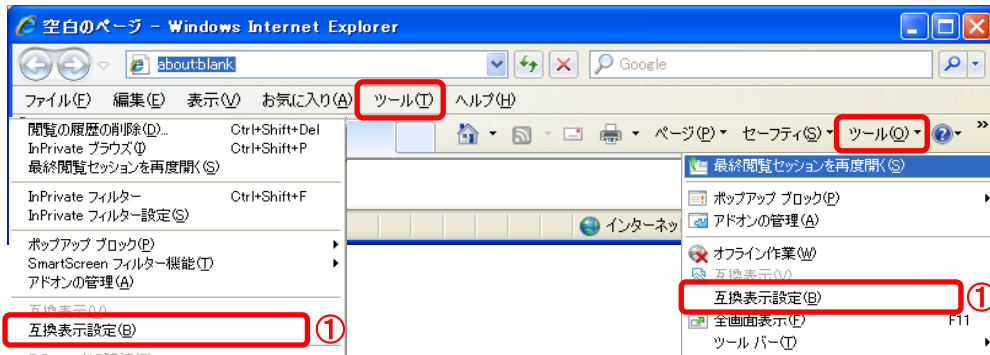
空白のページ - Windows Internet Explorer

about:blank

Google

ファイル(F) 編集(E) 表示(V) お気に入り(A) ツール(T) ヘルプ(H)

閲覧の履歴の削除(D)... Ctrl+Shift+Del
InPrivate ブラウズ(I) Ctrl+Shift+P
最終閲覧セッションを再度開く(S)

InPrivate フィルター Ctrl+Shift+F
InPrivate フィルター設定(S)

ポップアップ ブロック(P)
SmartScreen フィルター機能(T)
アドオンの管理(A)

互換表示(V)
互換表示設定(B) ①

ページ(P) セーフティ(S) ツール(O)

インターネッ

最終閲覧セッションを再度開く(S)

ポップアップ ブロック(P)
アドオンの管理(A)

オフライン作業(W)
互換表示(V)
互換表示設定(B) ①
全画面表示(F) F11
ツール バー(T)